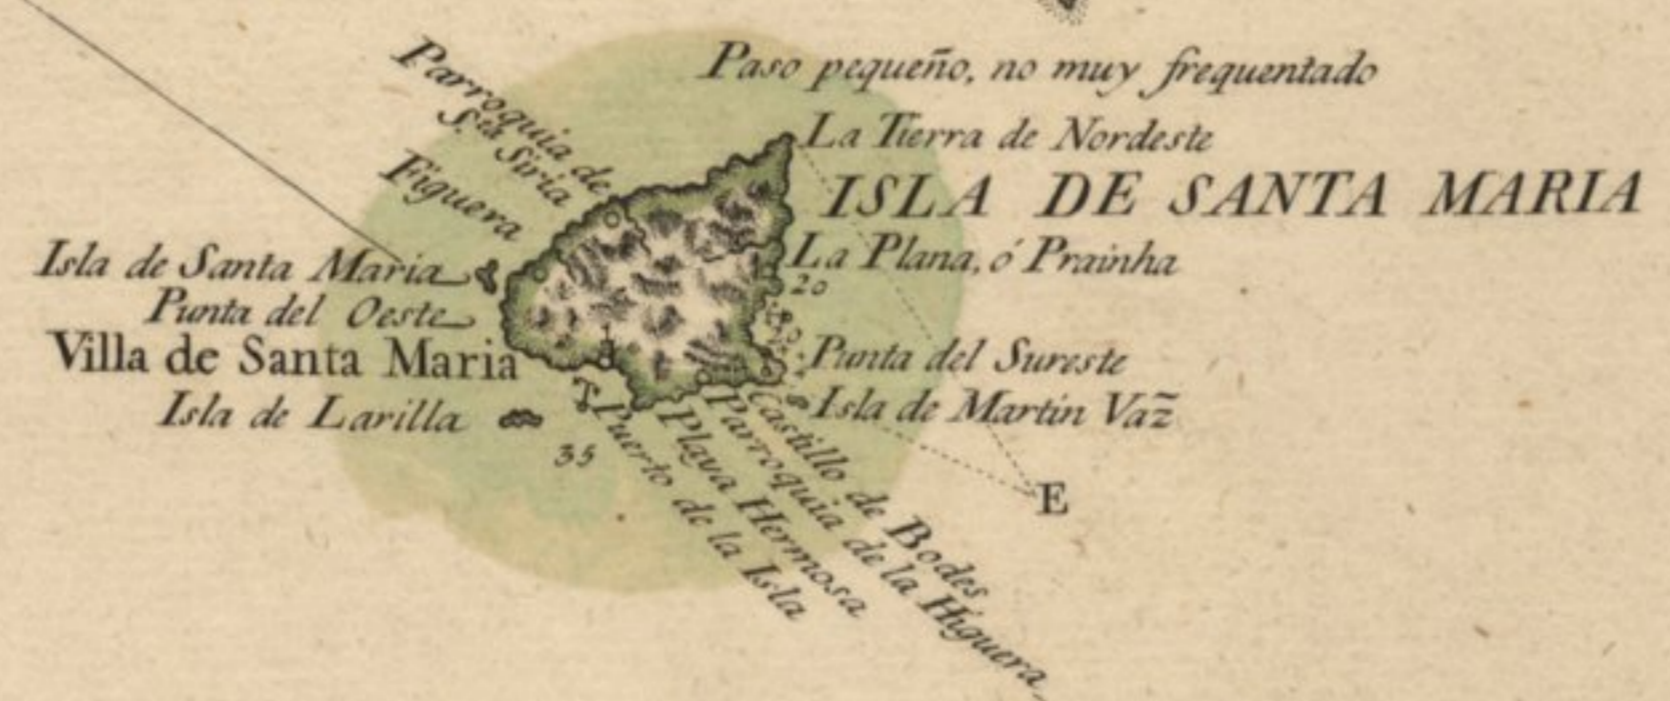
Paso pequeño, no muy frequentado
La Tierra de Nordeste
ISLA DE SANTA MARIA
Parroquia de S.ta Siria
Figuera
La Plana, ó Prainha
Isla de Santa Maria
Punta del Oeste
20
Villa de Santa Maria
Punta del Sureste
Isla de Larilla
Isla de Martin Vaz
35
Castillo de Bodes
Parroquia de la Higuera
Playa Hermosa
Puerto de la Isla
E